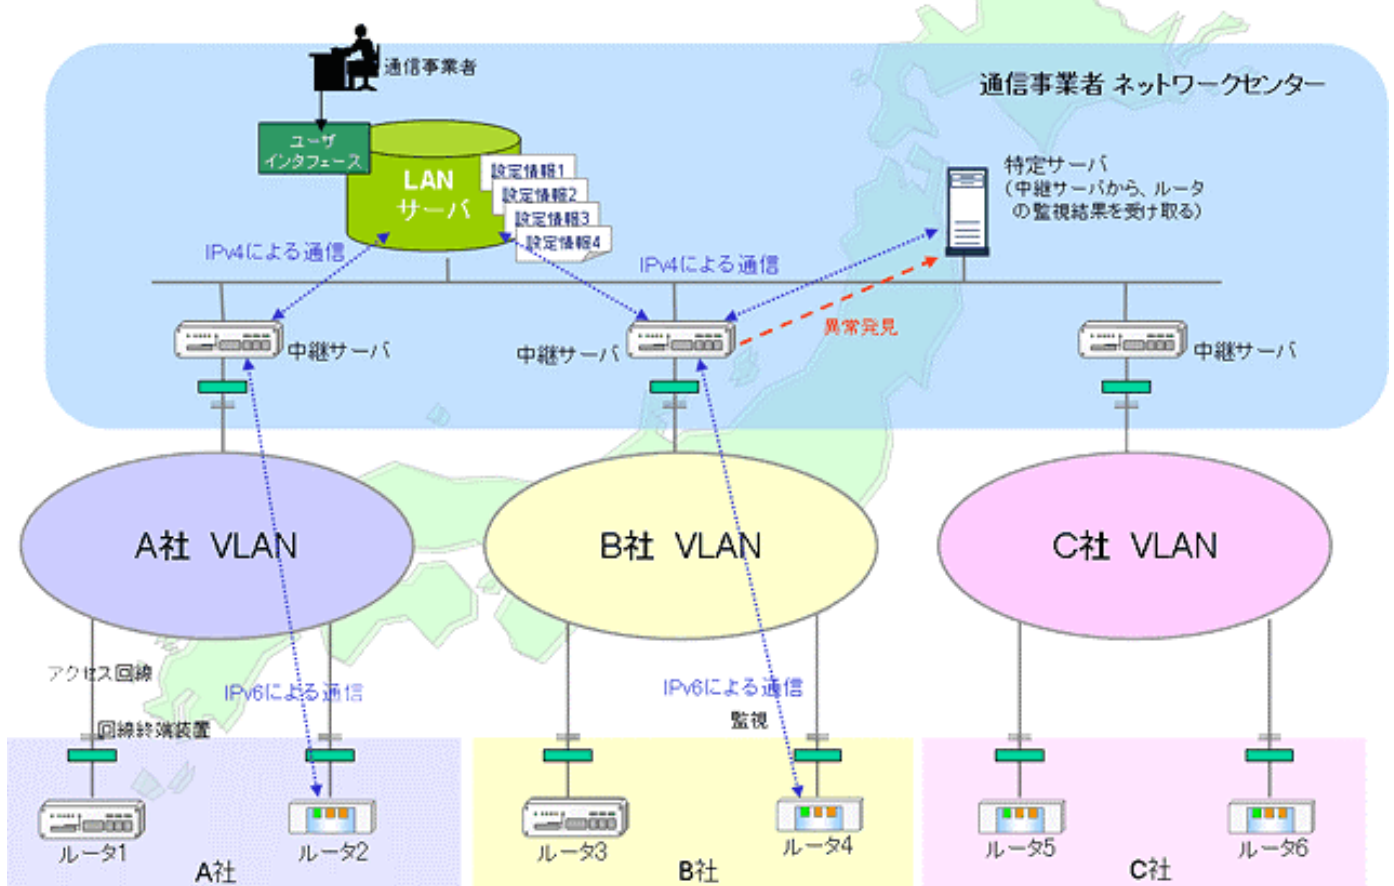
通信事業者

通信事業者 ネットワークセンター

ユーザ インタフェース

LAN サーバ

設定情報1
設定情報2
設定情報3
設定情報4

特定サーバ (中継サーバから、ルータの監視結果を受け取る)

IPv4による通信

IPv4による通信

中継サーバ

中継サーバ

異常発見

中継サーバ

A社 VLAN

B社 VLAN

C社 VLAN

アクセス回線

IPv6による通信

IPv6による通信

回線終端装置

監視

ルータ1

ルータ2

A社

ルータ3

ルータ4

B社

ルータ5

ルータ6

C社